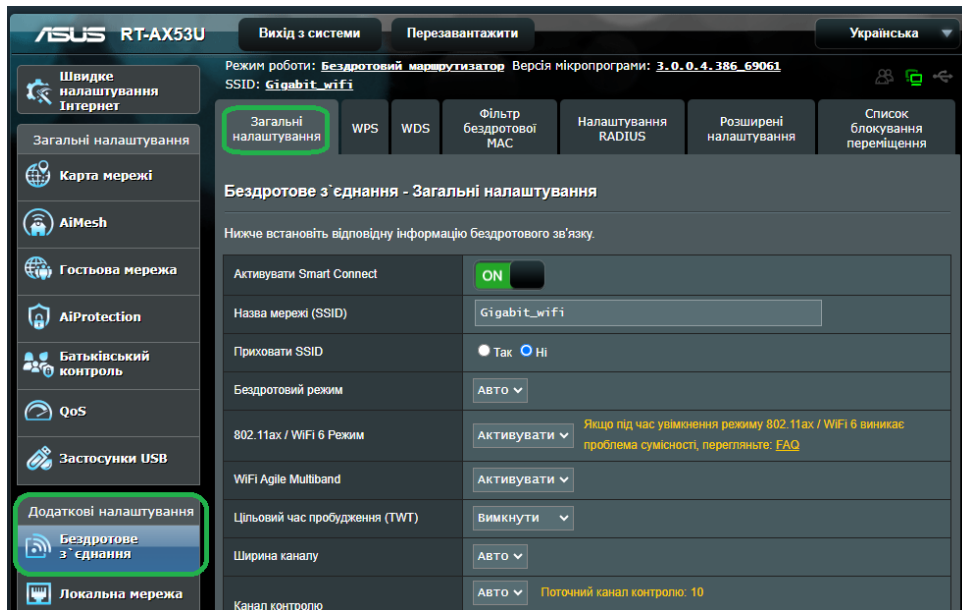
ASUS RT-AX53U

Вихід з системи

Перезавантажити

Українська

Режим роботи: Бездротовий маршрутизатор Версія мікропрограми: 3.0.0.4.386_69061
SSID: Gigabit_wifi

Швидке налаштування Інтернет

Загальні налаштування

Карта мережі

AiMesh

Гостьова мережа

AiProtection

Батьківський контроль

QoS

Застосунки USB

Додаткові налаштування

Бездротове з`єднання

Локальна мережа

Загальні налаштування | WPS | WDS | Фільтр бездротової MAC | Налаштування RADIUS | Розширені налаштування | Список блокування переміщення

Бездротове з`єднання - Загальні налаштування

Нижче встановіть відповідну інформацію бездротового зв'язку.

| | |
|---|---|
| Активувати Smart Connect | ON |
| Назва мережі (SSID) | Gigabit_wifi |
| Приховати SSID | Так Ні |
| Бездротовий режим | Авто |
| 802.11ax / WiFi 6 Режим | Активувати Якщо під час увімкнення режиму 802.11ax / WiFi 6 виникає проблема сумісності, перегляньте: FAQ |
| WiFi Agile Multiband | Активувати |
| Цільовий час пробудження (TWT) | Вимкнути |
| Ширина каналу | Авто |
| Канал контролю | Авто Поточний канал контролю: 10 |